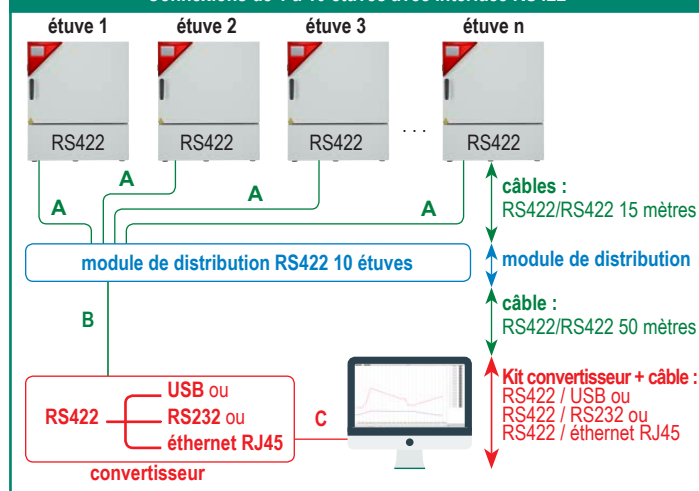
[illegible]

étuve 1
étuve 2
étuve 3
étuve n

RS422
RS422
RS422
. . .
RS422

A
A
A
A

câbles :
RS422/RS422 15 mètres

module de distribution RS422 10 étuves

module de distribution

B

câble :
RS422/RS422 50 mètres

RS422
USB ou
RS232 ou
éthernet RJ45

C

convertisseur

Kit convertisseur + câble :
RS422 / USB ou
RS422 / RS232 ou
RS422 / éthernet RJ45